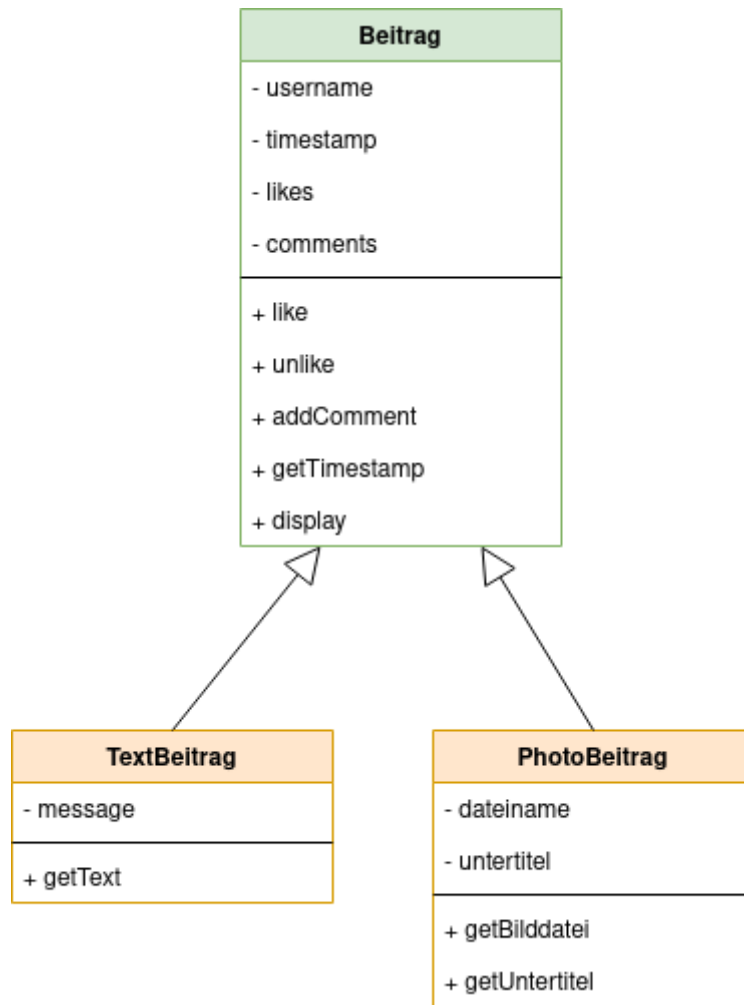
Beitrag

- username
- timestamp
- likes
- comments

+ like
+ unlike
+ addComment
+ getTimestamp
+ display

TextBeitrag

- message

+ getText

PhotoBeitrag

- dateiname
- untertitel

+ getBilddatei
+ getUntertitel